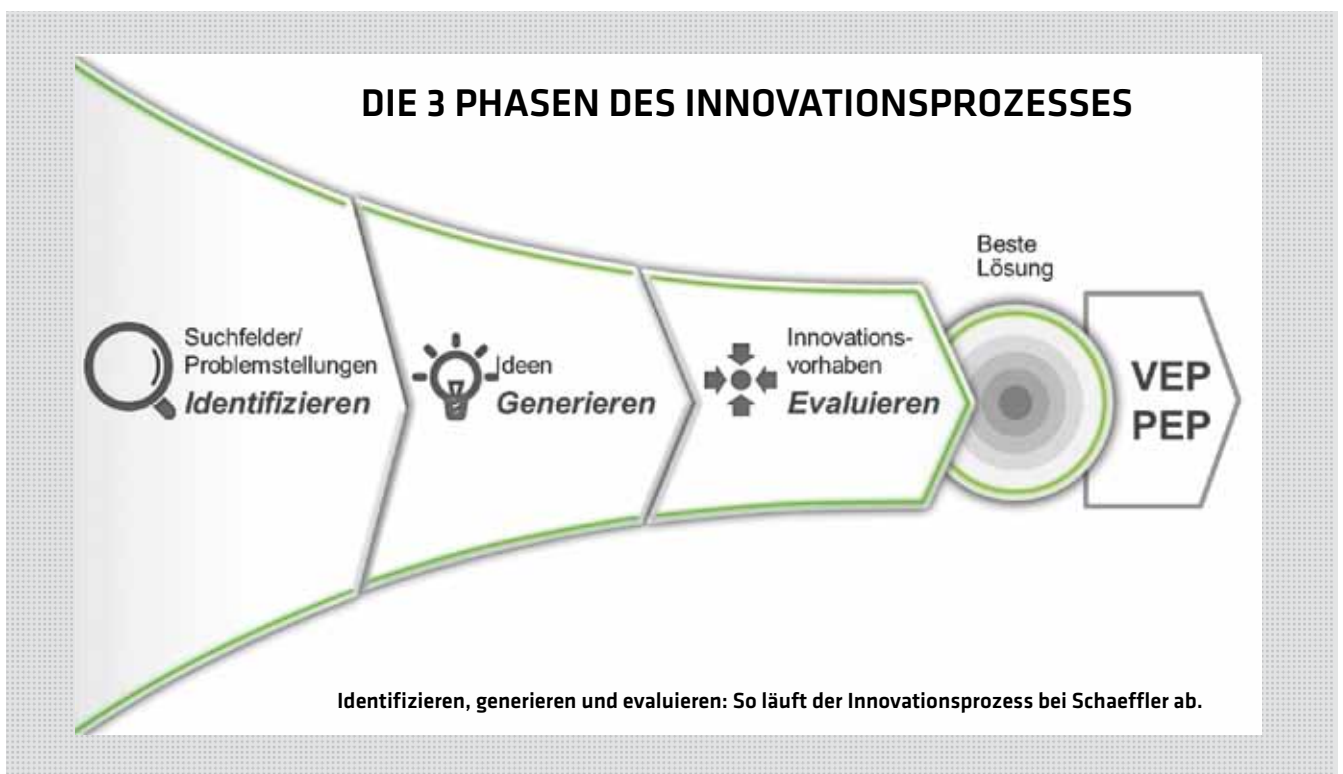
DIE 3 PHASEN DES INNOVATIONSPROZESSES

Suchfelder/ Problemstellungen
Identifizieren

Ideen
Generieren

Innovationsvorhaben
Evaluieren

Beste Lösung

VEP
PEP

Identifizieren, generieren und evaluieren: So läuft der Innovationsprozess bei Schaeffler ab.